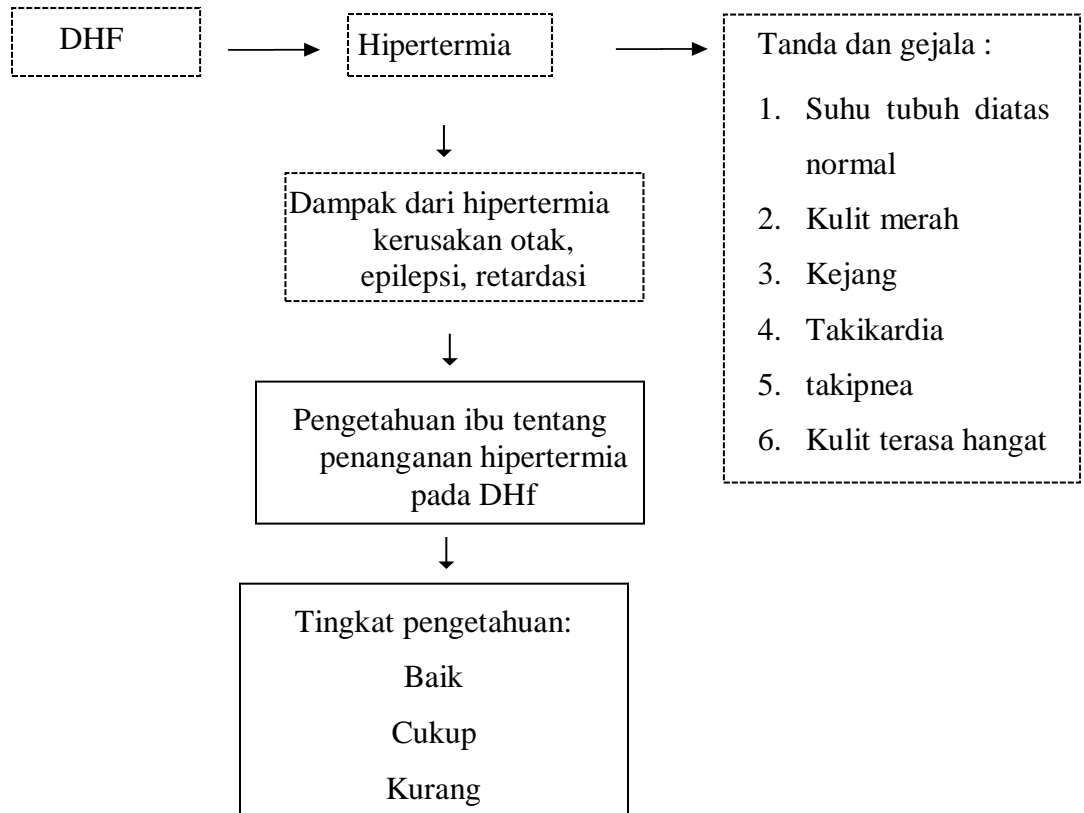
DHF

Hipertermia

Tanda dan gejala :

1. Suhu tubuh diatas normal
2. Kulit merah
3. Kejang
4. Takikardia
5. takipnea
6. Kulit terasa hangat

Dampak dari hipertermia kerusakan otak, epilepsi, retardasi

Pengetahuan ibu tentang penanganan hipertermia pada DHf

Tingkat pengetahuan:

Baik

Cukup

Kurang